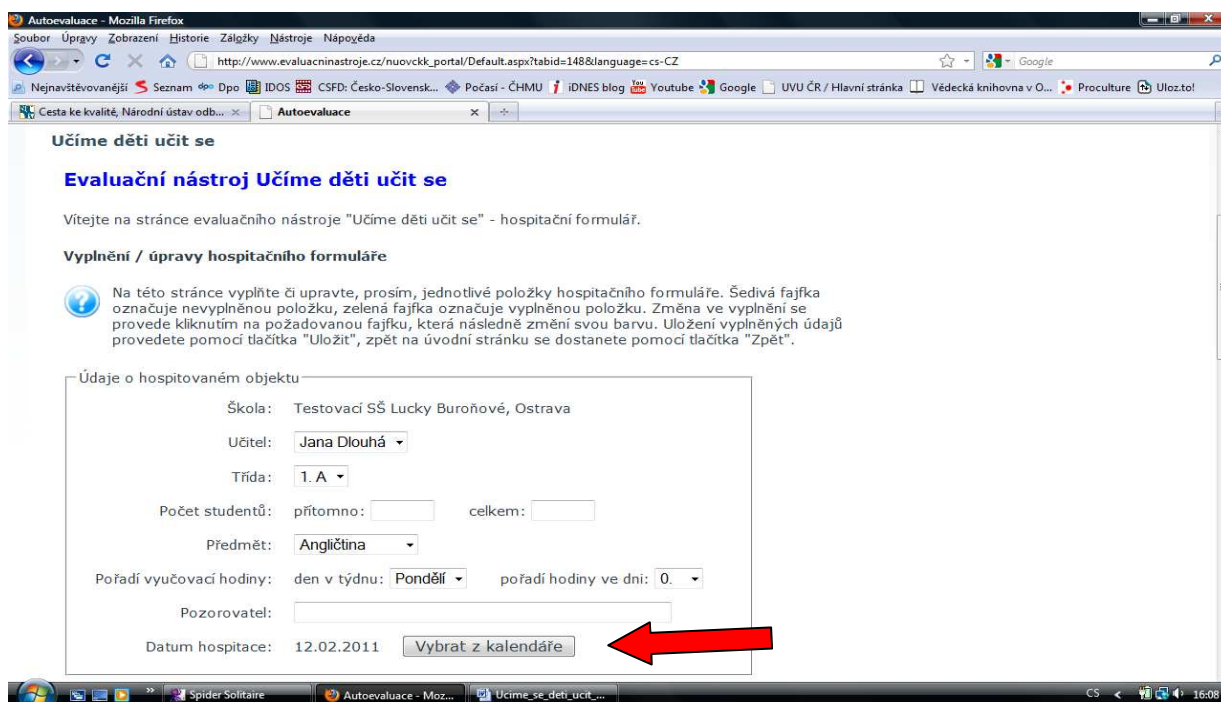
Autoevaluace - Mozilla Firefox

Soubor Úpravy Zobrazení Historie Záložky Nástroje Nápověda

http://www.evaluacninastroje.cz/nuovckk_portal/Default.aspx?tabid=148&language=cs-CZ

Google

Nejnavštěvovanější Seznam Dpo IDOS CSFD: Česko-Slovensk... Počasí - ČHMU iDNES blog Youtube Google UVU ČR / Hlavní stránka Vědecká knihovna v O... Proculture Uloz.to!

Cesta ke kvalitě, Národní ústav odb... × Autoevaluace ×

Učíme děti učit se

Evaluační nástroj Učíme děti učit se

Vítejte na stránce evaluačního nástroje "Učíme děti učit se" - hospitační formulář.

Vyplnění / úpravy hospitačního formuláře

Na této stránce vyplňte či upravte, prosím, jednotlivé položky hospitačního formuláře. Šedivá fajfka označuje nevyplněnou položku, zelená fajfka označuje vyplněnou položku. Změna ve vyplnění se provede kliknutím na požadovanou fajfku, která následně změní svou barvu. Uložení vyplněných údajů provedete pomocí tlačítka "Uložit", zpět na úvodní stránku se dostanete pomocí tlačítka "Zpět".

Údaje o hospitovaném objektu

Škola: Testovací SŠ Lucky Buroňové, Ostrava

Učitel: Jana Dlouhá

Třída: 1. A

Počet studentů: přítomno: celkem:

Předmět: Angličtina

Pořadí vyučovací hodiny: den v týdnu: Pondělí pořadí hodiny ve dni: 0.

Pozorovatel:

Datum hospitace: 12.02.2011 Vybrat z kalendáře

Spider Solitaire Autoevaluace - Moz... Ucime_se_deti_ucit_...

CS 16:08